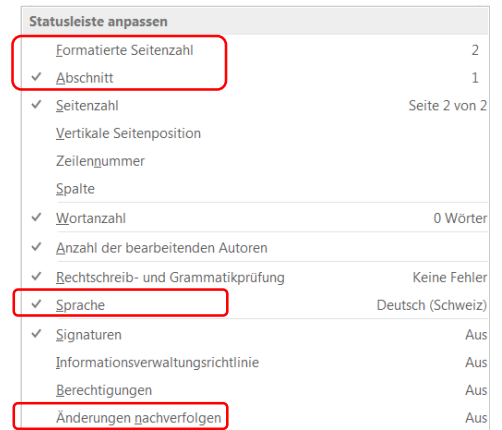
Statusleiste anpassen

Formatierte Seitenzahl 2

✓ Abschnitt 1

✓ Seitenzahl Seite 2 von 2

Vertikale Seitenposition

Zeilennummer

Spalte

✓ Wortanzahl 0 Wörter

✓ Anzahl der bearbeitenden Autoren

✓ Rechtschreib- und Grammatikprüfung Keine Fehler

✓ Sprache Deutsch (Schweiz)

✓ Signaturen Aus

Informationsverwaltungsrichtlinie Aus

Berechtigungen Aus

Änderungen nachverfolgen Aus